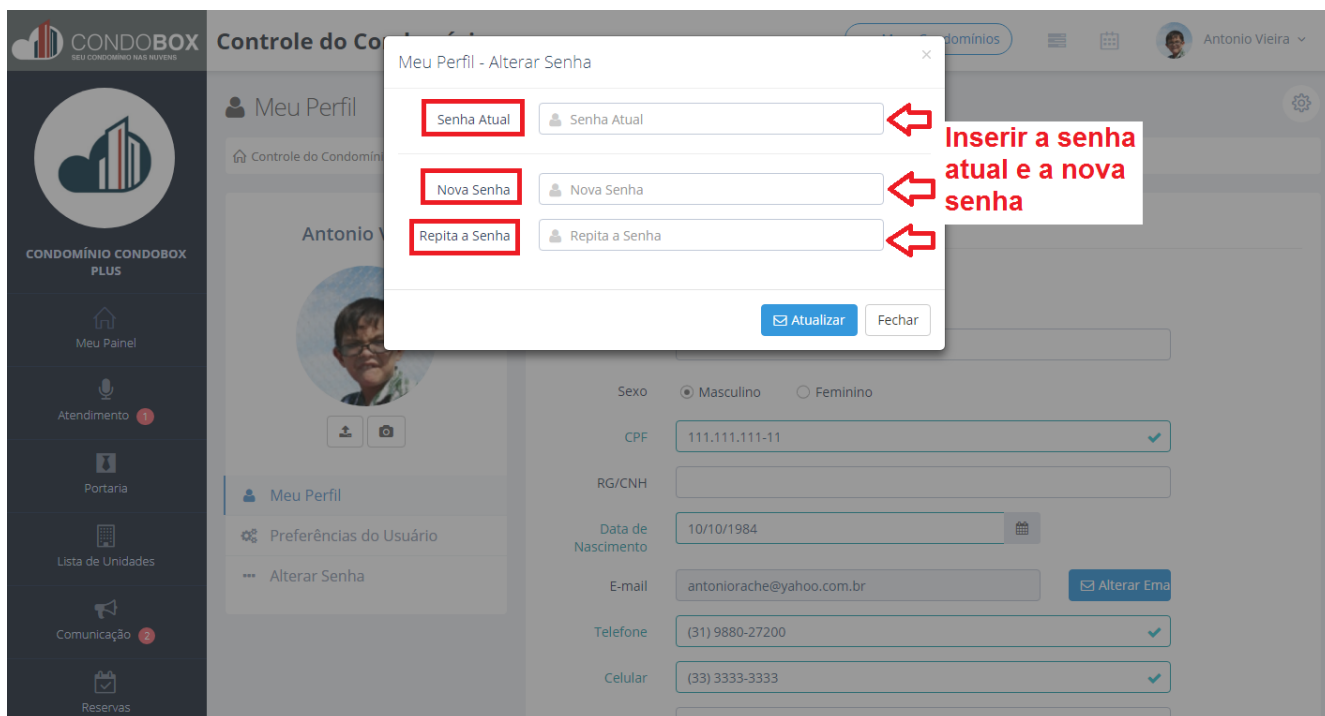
CONDOBOX
SEU CONDOMINIO NAS NUVENS

Controle do Co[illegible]

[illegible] dominios

Antonio Vieira

CONDOMÍNIO CONDOBOX PLUS

Meu Painel

Atendimento 1

Portaria

Lista de Unidades

Comunicação 2

Reservas

Meu Perfil

Controle do Condomíni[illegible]

Antonio V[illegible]

Meu Perfil

Preferências do Usuário

Alterar Senha

Meu Perfil - Alterar Senha

×

Senha Atual

Senha Atual

Nova Senha

Nova Senha

Repita a Senha

Repita a Senha

Inserir a senha atual e a nova senha

Atualizar

Fechar

Sexo

Masculino

Feminino

CPF

111.111.111-11

RG/CNH

Data de Nascimento

10/10/1984

E-mail

antoniorache@yahoo.com.br

Alterar Ema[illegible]

Telefone

(31) 9880-27200

Celular

(33) 3333-3333